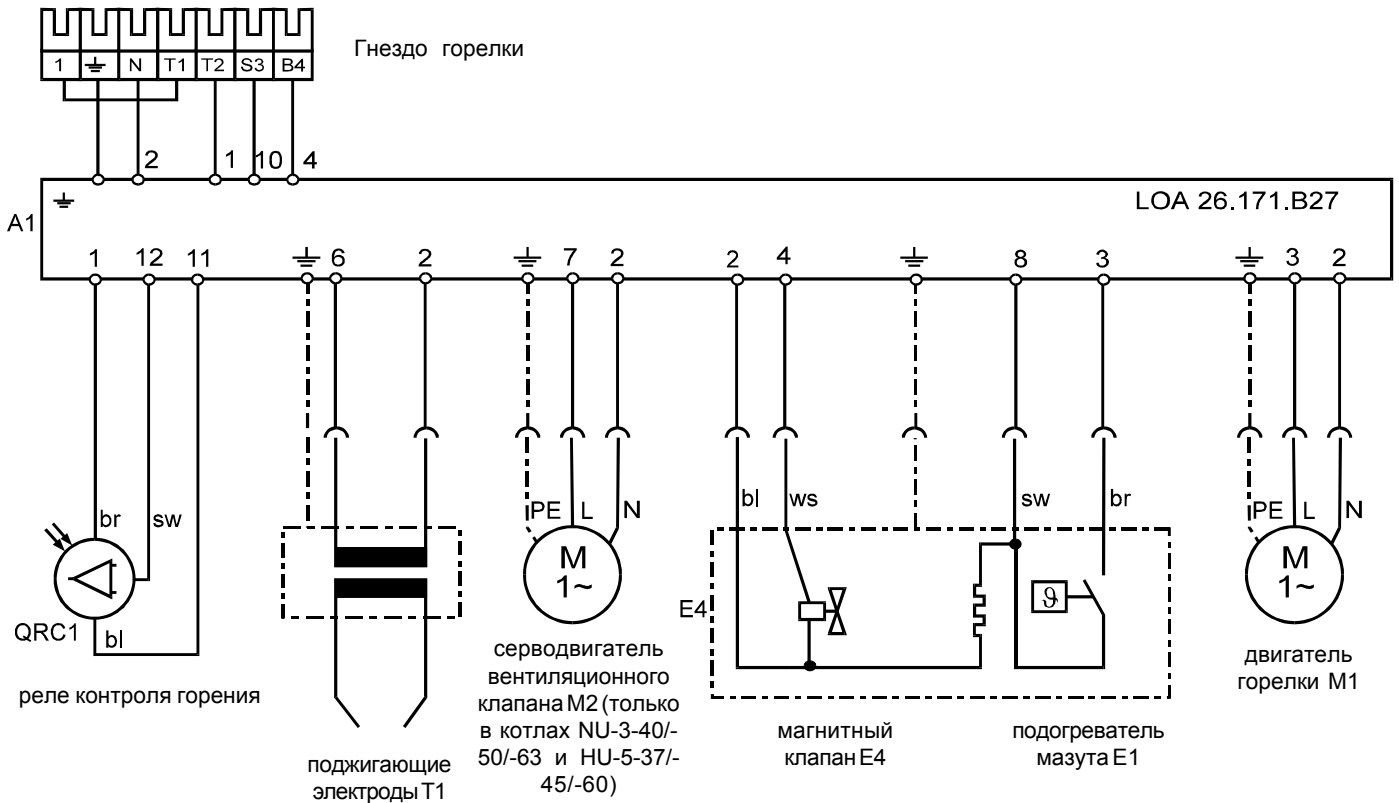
1 ⏚ N T1 T2 S3 B4

Гнездо горелки

2 1 10 4

⏚

LOA 26.171.B27

A1

1 12 11 ⏚ 6 2 ⏚ 7 2 2 4 ⏚ 8 3 ⏚ 3 2

br sw

bl

QRC1

реле контроля горения

поджигающие электроды T1

PE L N

M 1~

серводвигатель вентиляционного клапана M2 (только в котлах NU-3-40/-50/-63 и HU-5-37/-45/-60)

bl ws sw br

E4

$\vartheta$

магнитный клапан E4

подогреватель мазута E1

PE L N

M 1~

двигатель горелки M1